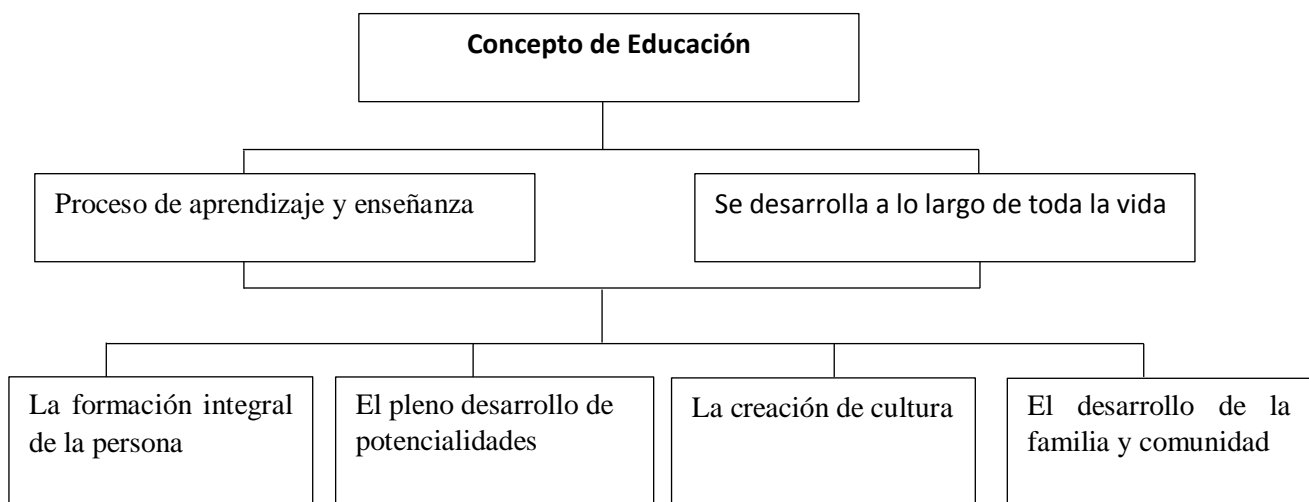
Concepto de Educación

Proceso de aprendizaje y enseñanza

Se desarrolla a lo largo de toda la vida

La formación integral de la persona

El pleno desarrollo de potencialidades

La creación de cultura

El desarrollo de la familia y comunidad